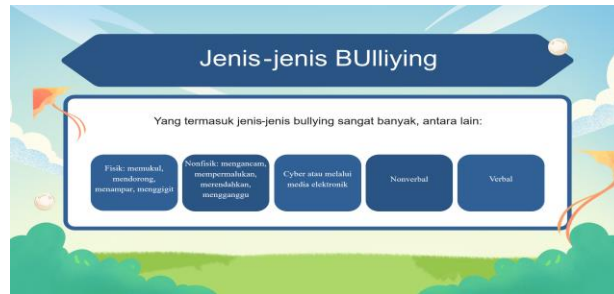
Jenis-jenis BUlliying

Yang termasuk jenis-jenis bullying sangat banyak, antara lain:

Fisik: memukul, mendorong, menampar, menggigit

Nonfisik: mengancam, mempermalukan, merendahkan, mengganggu

Cyber atau melalui media elektronik

Nonverbal

Verbal